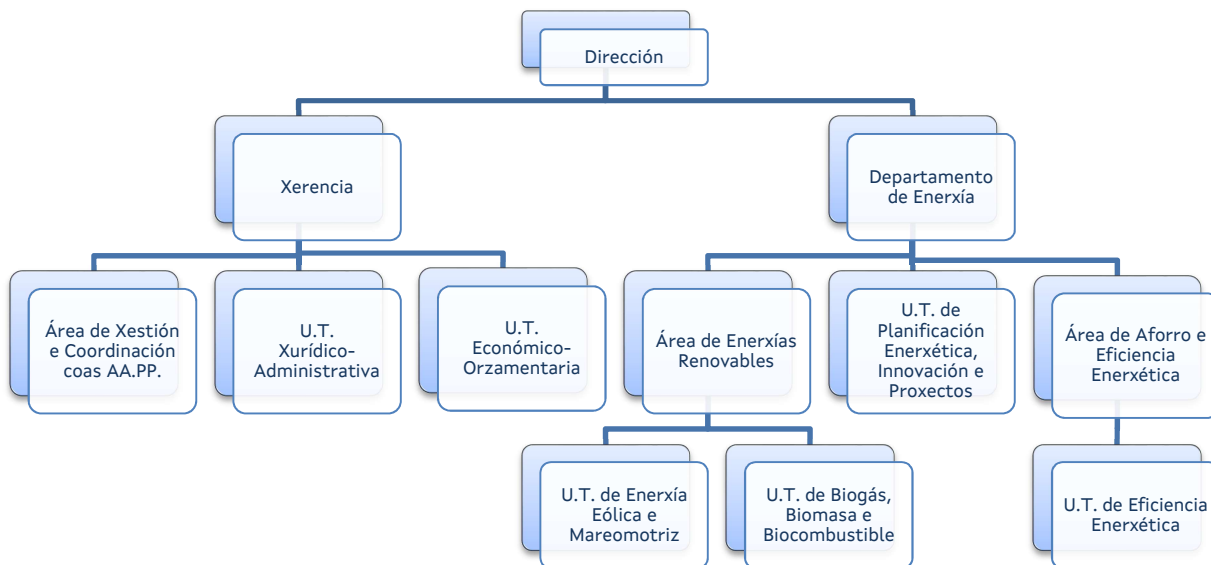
Dirección

Xerencia

Departamento de Enerxía

Área de Xestión e Coordinación coas AA.PP.

U.T. Xurídico-Administrativa

U.T. Económico-Orzamentaria

Área de Enerxías Renovables

U.T. de Planificación Enerxética, Innovación e Proxectos

Área de Aforro e Eficiencia Enerxética

U.T. de Enerxía Eólica e Mareomotriz

U.T. de Biogás, Biomasa e Biocombustible

U.T. de Eficiencia Enerxética